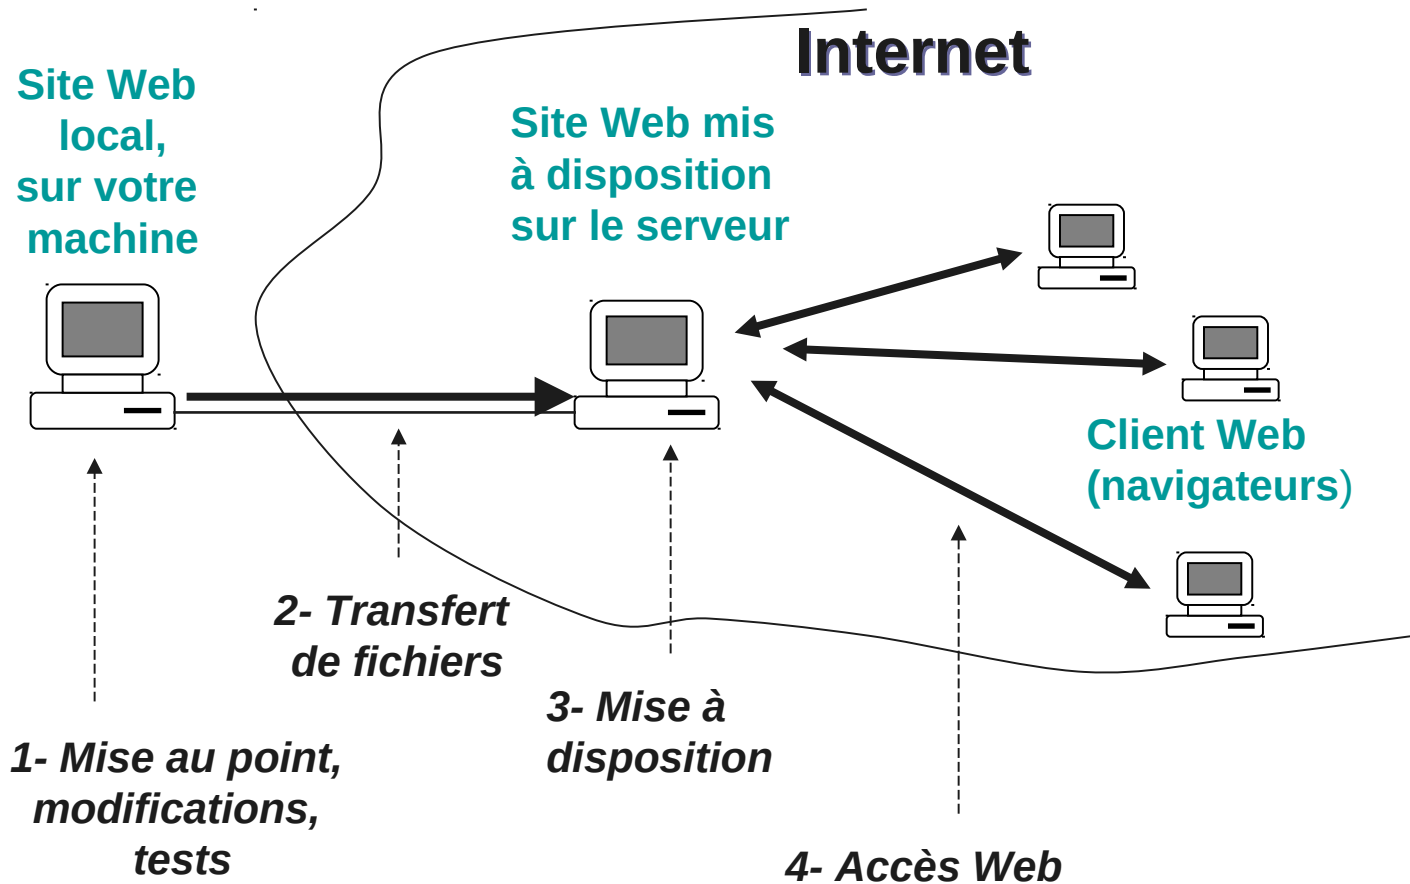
Internet

Site Web local, sur votre machine

Site Web mis à disposition sur le serveur

Client Web (navigateurs)

2- Transfert de fichiers

3- Mise à disposition

1- Mise au point, modifications, tests

4- Accès Web